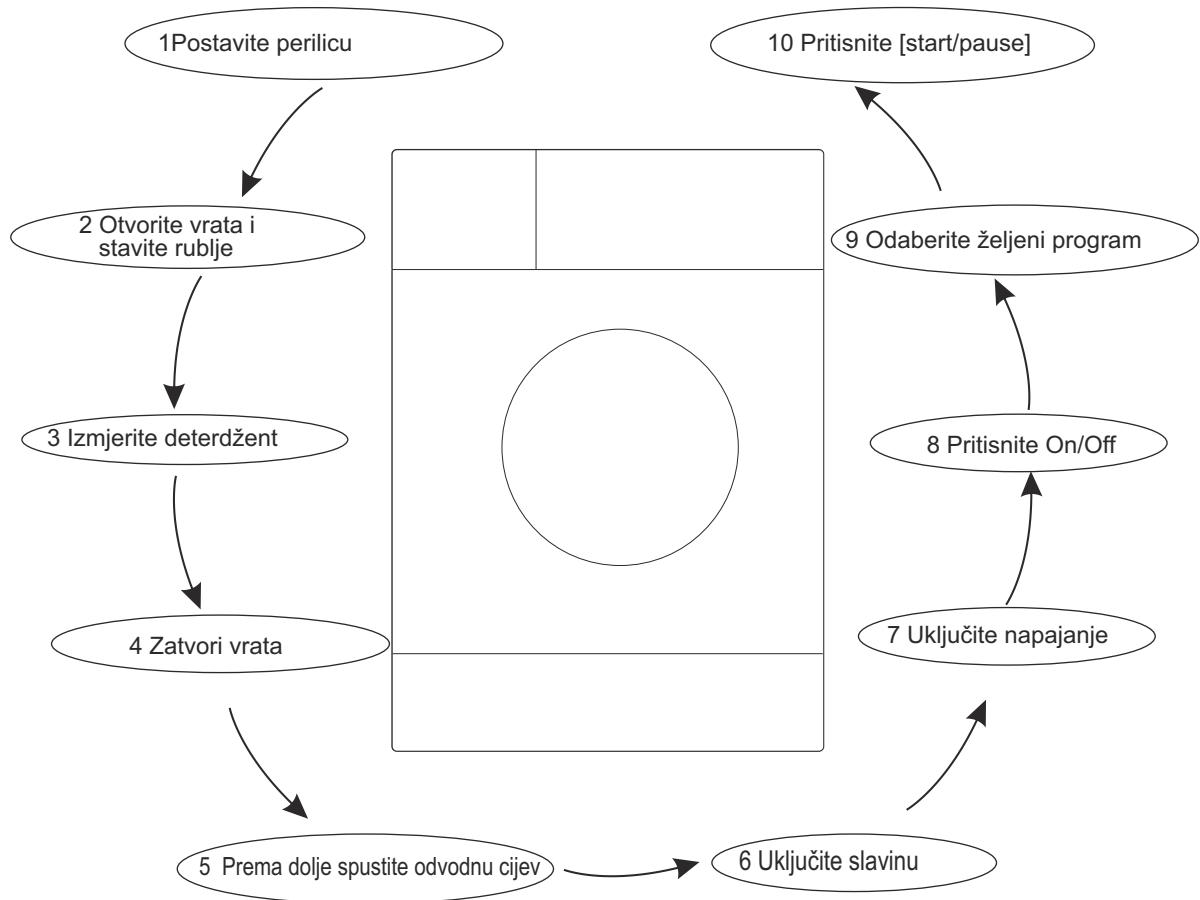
1Postavite perilicu

10 Pritisnite [start/pause]

2 Otvorite vrata i stavite rublje

9 Odaberite željeni program

3 Izmjerite deterdžent

8 Pritisnite On/Off

4 Zatvori vrata

7 Uključite napajanje

5 Prema dolje spustite odvodnu cijev

6 Uključite slavinu